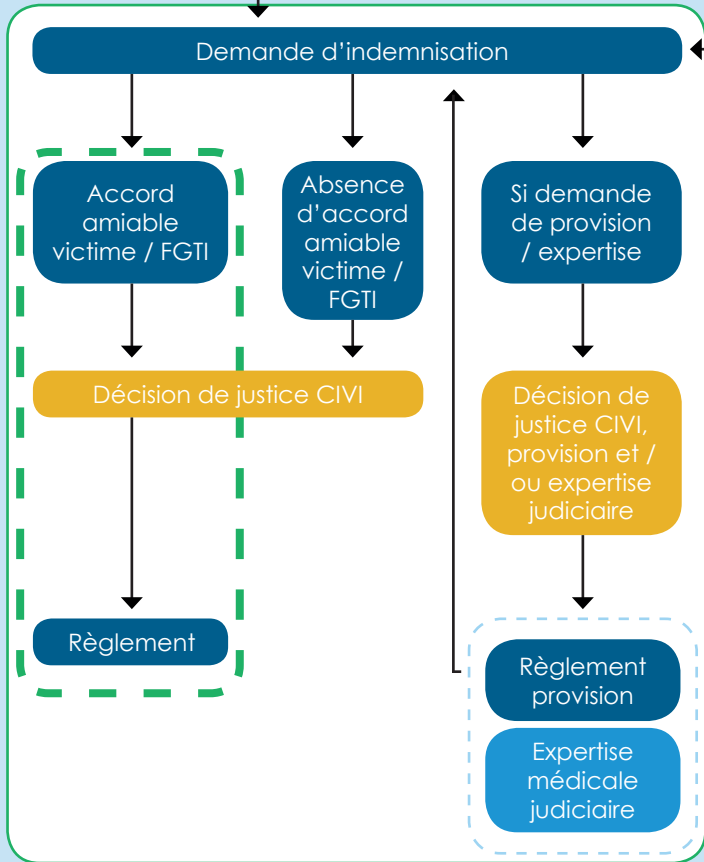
Demande d'indemnisation

Accord amiable victime / FGTI

Absence d'accord amiable victime / FGTI

Si demande de provision / expertise

Décision de justice CIVI

Décision de justice CIVI, provision et / ou expertise judiciaire

Règlement

Règlement provision

Expertise médicale judiciaire